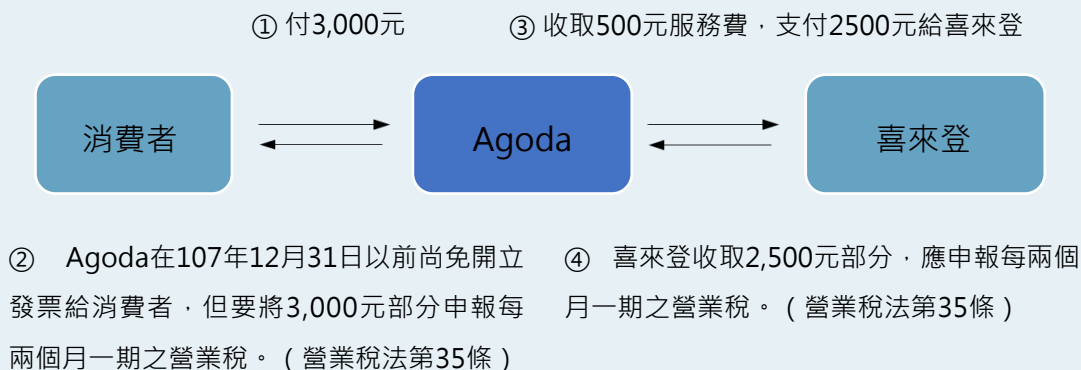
① 付3,000元

③ 收取500元服務費，支付2500元給喜來登

消費者

Agoda

喜來登

② Agoda在107年12月31日以前尚免開立發票給消費者，但要將3,000元部分申報每兩個月一期之營業稅。（營業稅法第35條）

④ 喜來登收取2,500元部分，應申報每兩個月一期之營業稅。（營業稅法第35條）